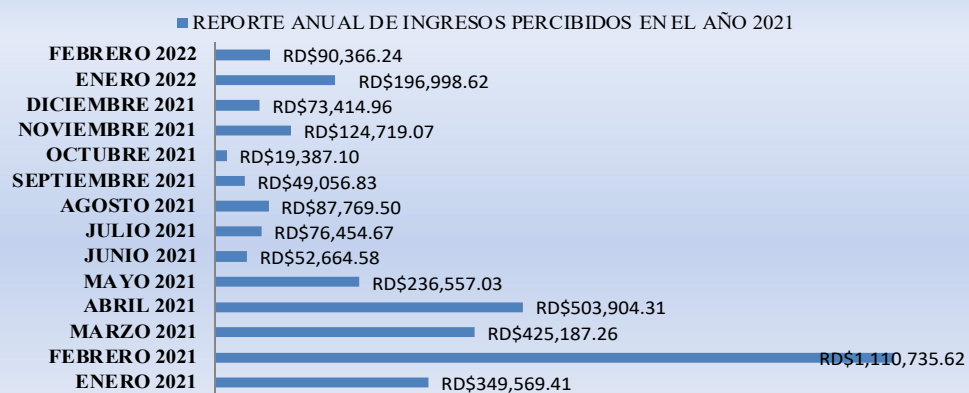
REPORTE ANUAL DE INGRESOS PERCIBIDOS EN EL AÑO 2021

FEBRERO 2022 RD$90,366.24
ENERO 2022 RD$196,998.62
DICIEMBRE 2021 RD$73,414.96
NOVIEMBRE 2021 RD$124,719.07
OCTUBRE 2021 RD$19,387.10
SEPTIEMBRE 2021 RD$49,056.83
AGOSTO 2021 RD$87,769.50
JULIO 2021 RD$76,454.67
JUNIO 2021 RD$52,664.58
MAYO 2021 RD$236,557.03
ABRIL 2021 RD$503,904.31
MARZO 2021 RD$425,187.26
FEBRERO 2021 RD$1,110,735.62
ENERO 2021 RD$349,569.41